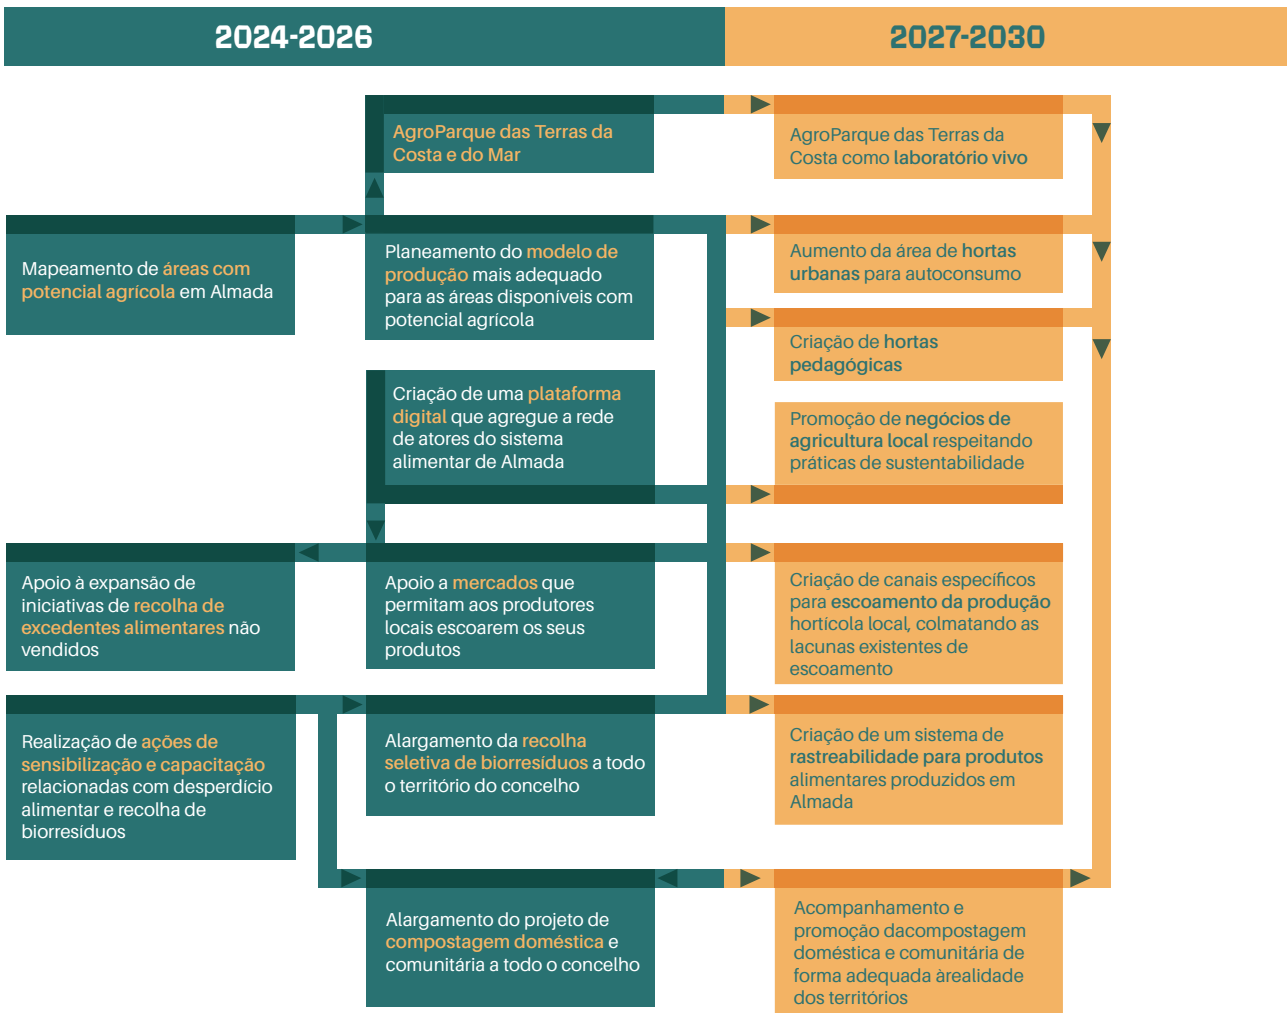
2024-2026

2027-2030

AgroParque das Terras da Costa e do Mar

AgroParque das Terras da Costa como laboratório vivo

Mapeamento de áreas com potencial agrícola em Almada

Planeamento do modelo de produção mais adequado para as áreas disponíveis com potencial agrícola

Aumento da área de hortas urbanas para autoconsumo

Criação de hortas pedagógicas

Criação de uma plataforma digital que agregue a rede de atores do sistema alimentar de Almada

Promoção de negócios de agricultura local respeitando práticas de sustentabilidade

Apoio à expansão de iniciativas de recolha de excedentes alimentares não vendidos

Apoio a mercados que permitam aos produtores locais escoarem os seus produtos

Criação de canais específicos para escoamento da produção hortícola local, colmatando as lacunas existentes de escoamento

Realização de ações de sensibilização e capacitação relacionadas com desperdício alimentar e recolha de biorresíduos

Alargamento da recolha seletiva de biorresíduos a todo o território do concelho

Criação de um sistema de rastreabilidade para produtos alimentares produzidos em Almada

Alargamento do projeto de compostagem doméstica e comunitária a todo o concelho

Acompanhamento e promoção dacompostagem doméstica e comunitária de forma adequada àrealidade dos territórios